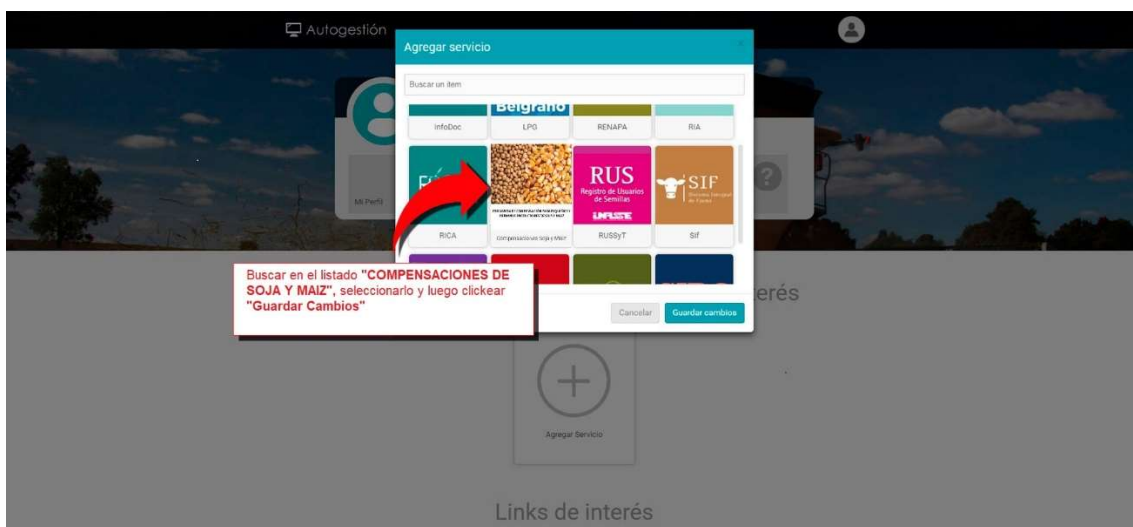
Autogestión

Agregar servicio

Buscar un item

Belgrano

InfoDoc

LPG

RENAPA

RIA

RUS
Registro de Usuarios de Semillas
INASE

SIF
Sistema Integral de Fauna

Mi Perfil

RICA

Compensaciones Soja y Maíz

RUSSyT

Sif

Buscar en el listado "COMPENSACIONES DE SOJA Y MAIZ", seleccionarlo y luego clickear "Guardar Cambios"

Cancelar

Guardar cambios

erés

Agregar Servicio

Links de interés